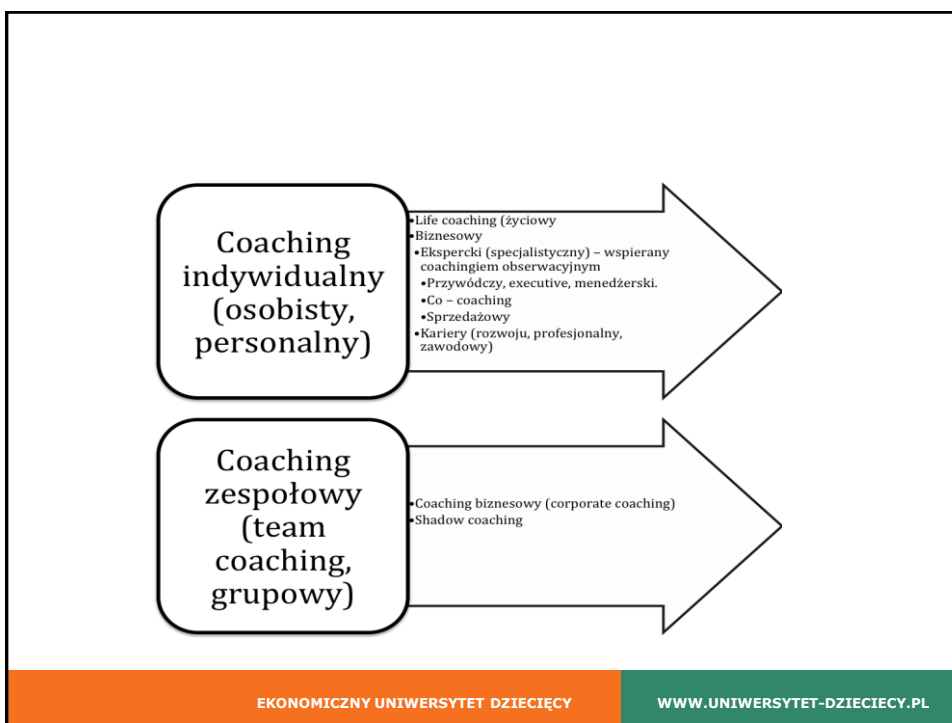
Coaching indywidualny (osobisty, personalny)

•Life coaching (życiowy
•Biznesowy
•Ekspercki (specjalistyczny) – wspierany coachingiem obserwacyjnym
•Przywódczy, executive, menedżerski.
•Co – coaching
•Sprzedażowy
•Kariery (rozwoju, profesjonalny, zawodowy)

Coaching zespołowy (team coaching, grupowy)

•Coaching biznesowy (corporate coaching)
•Shadow coaching

EKONOMICZNY UNIWERSYTET DZIECIĘCY

WWW.UNIWERSYTET-DZIECIECY.PL